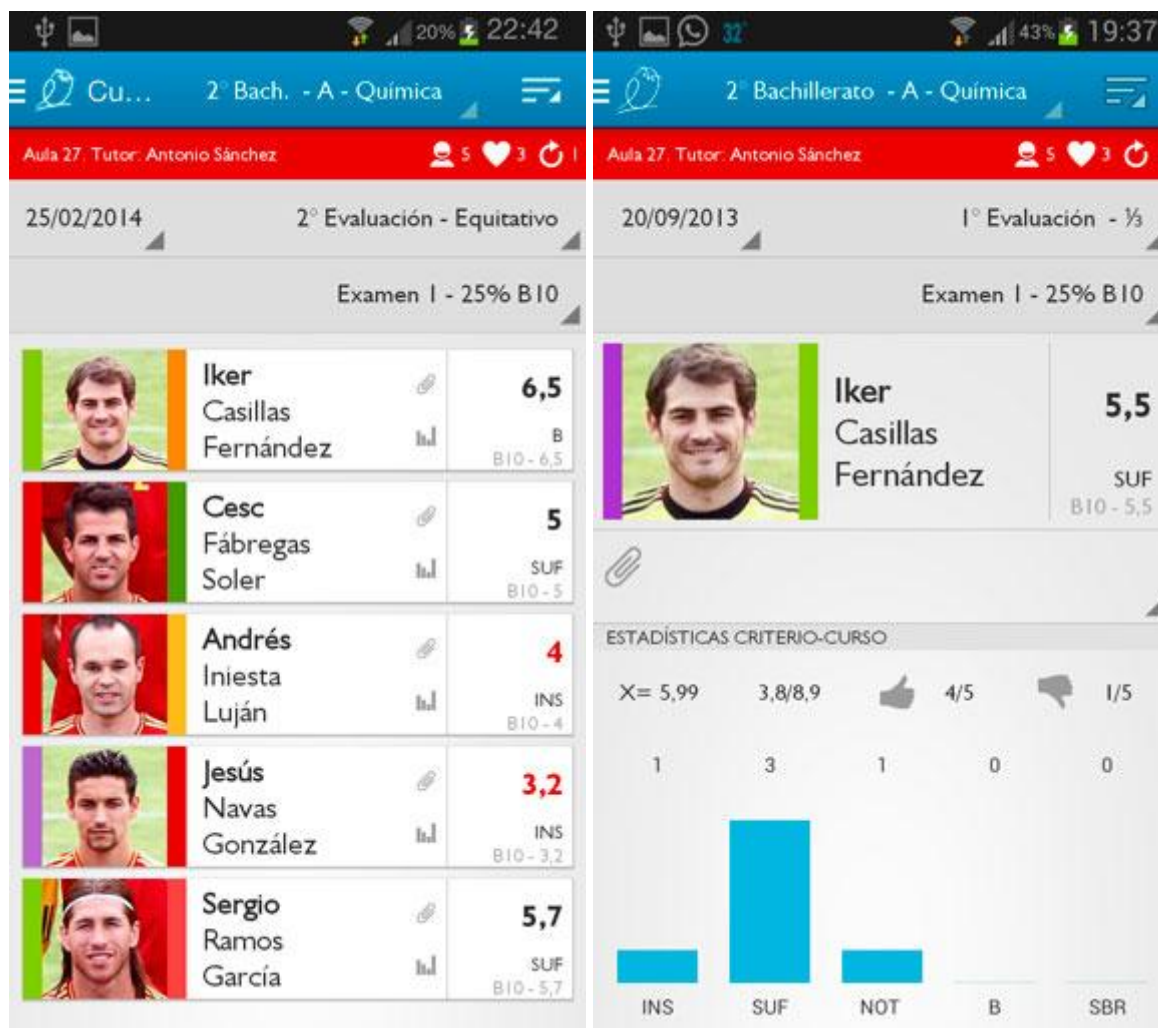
20% 22:42

Cu... 2° Bach. - A - Química

Aula 27. Tutor: Antonio Sánchez 5 3 1

25/02/2014 2° Evaluación - Equitativo

Examen 1 - 25% B10

Iker Casillas Fernández 6,5 B B10 - 6,5

Cesc Fábregas Soler 5 SUF B10 - 5

Andrés Iniesta Luján 4 INS B10 - 4

Jesús Navas González 3,2 INS B10 - 3,2

Sergio Ramos García 5,7 SUF B10 - 5,7

32° 43% 19:37

2° Bachillerato - A - Química

Aula 27. Tutor: Antonio Sánchez 5 3

20/09/2013 1° Evaluación - ⅓

Examen 1 - 25% B10

Iker Casillas Fernández 5,5 SUF B10 - 5,5

ESTADÍSTICAS CRITERIO-CURSO

X= 5,99 3,8/8,9 4/5 1/5

| 1 | 3 | 1 | 0 | 0 |
|---|---|---|---|---|
| INS | SUF | NOT | B | SBR |